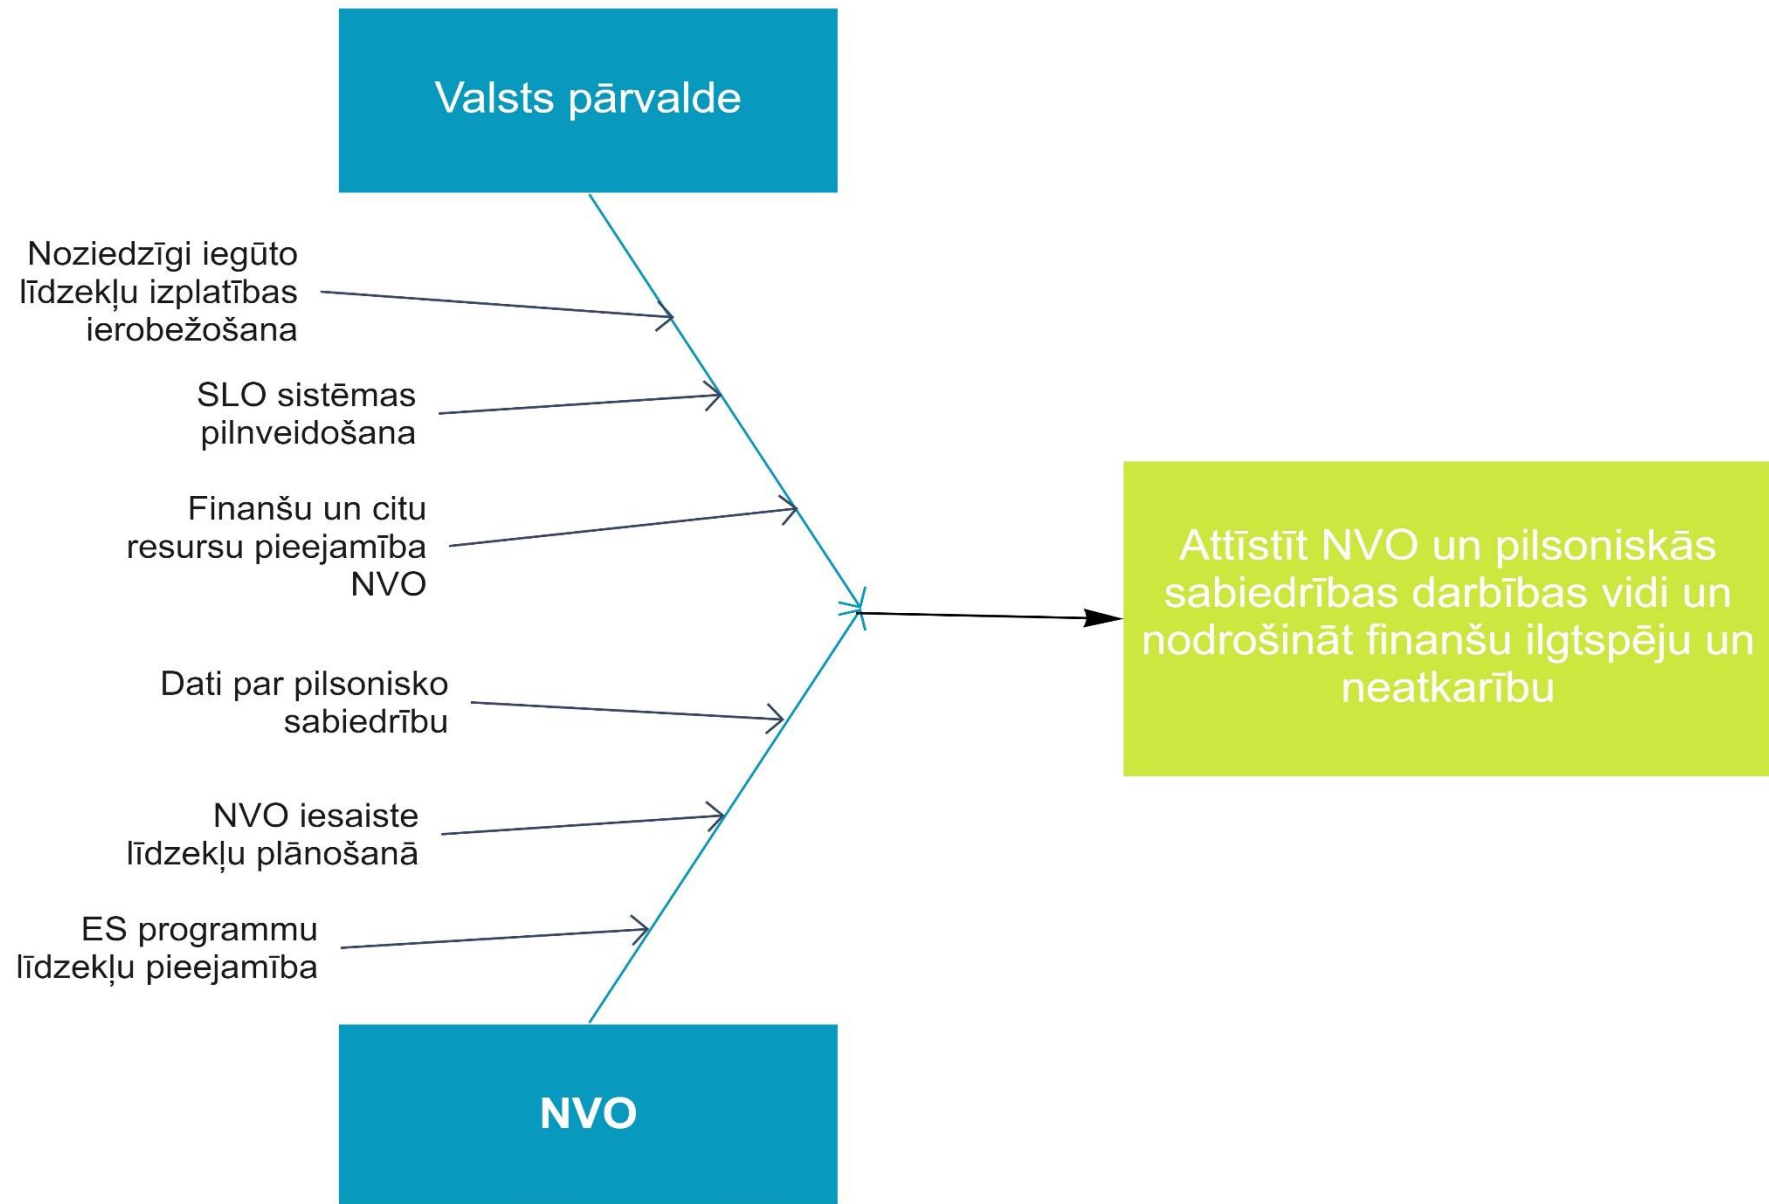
Valsts pārvalde

Noziedzīgi iegūto līdzekļu izplatības ierobežošana

SLO sistēmas pilnveidošana

Finanšu un citu resursu pieejamība NVO

Dati par pilsonisko sabiedrību

NVO iesaiste līdzekļu plānošanā

ES programmu līdzekļu pieejamība

NVO

Attīstīt NVO un pilsoniskās sabiedrības darbības vidi un nodrošināt finanšu ilgtspēju un neatkarību